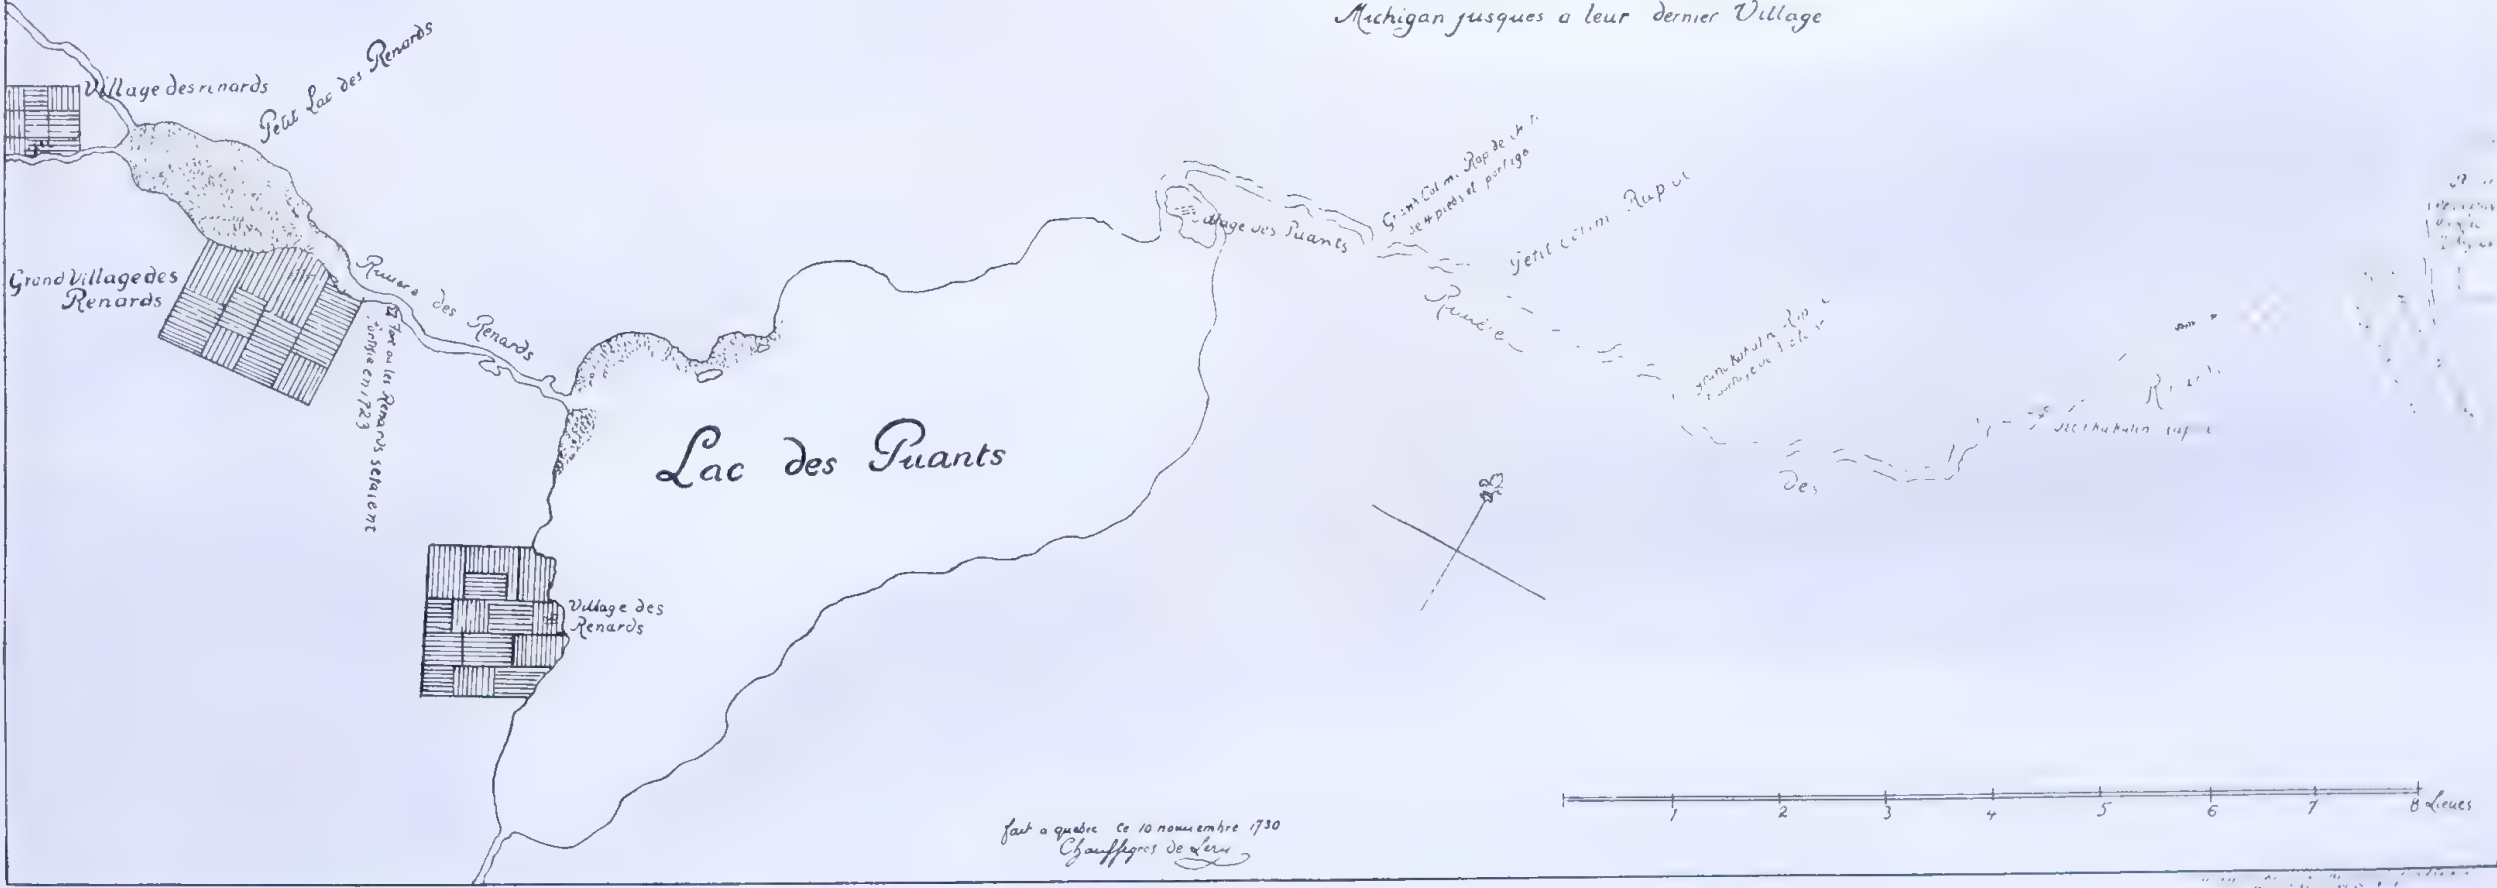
Michigan jusques a leur dernier Village

Village des renards

Petit Lac des Renards

Grand Village des Renards

Riviere des Renards

Fort ou les Renards setaient fortifie en 1723

Lac des Puants

Village des Renards

Village des Puants

Grand Calum. Rap de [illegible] de 4 pieds et portage

petit calum. Rapide

Riviere

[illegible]

des

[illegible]

1 2 3 4 5 6 7 8 Lieues

fait a quebec ce 10 novembre 1730
Chauffegros de Lery